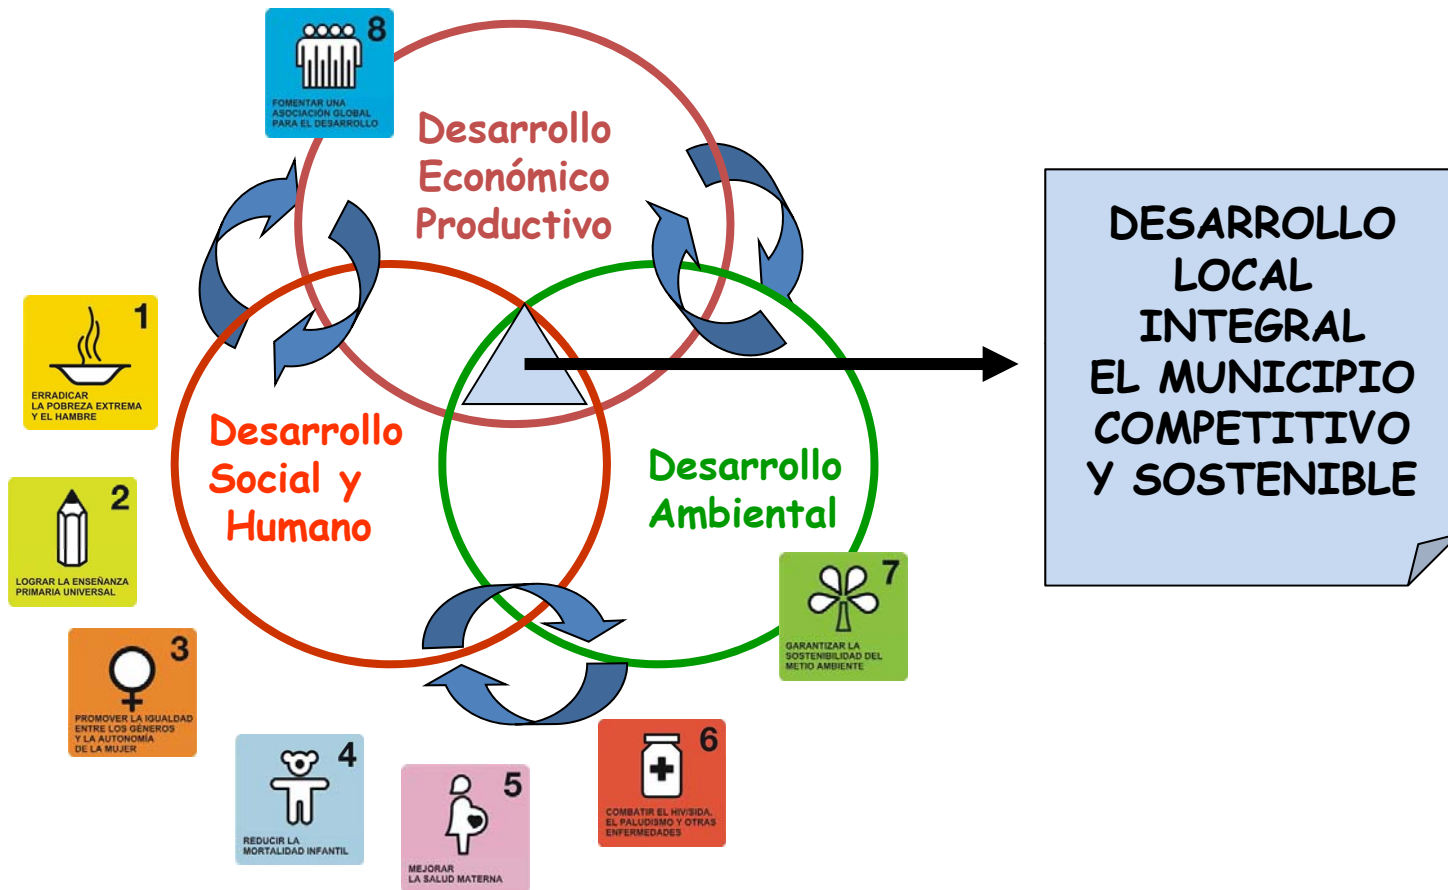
8
FOMENTAR UNA ASOCIACIÓN GLOBAL PARA EL DESARROLLO

Desarrollo Económico Productivo

DESARROLLO LOCAL INTEGRAL EL MUNICIPIO COMPETITIVO Y SOSTENIBLE

1
ERRADICAR LA POBREZA EXTREMA Y EL HAMBRE

Desarrollo Social y Humano

Desarrollo Ambiental

2
LOGRAR LA ENSEÑANZA PRIMARIA UNIVERSAL

7
GARANTIZAR LA SOSTENIBILIDAD DEL METIO AMBIENTE

3
PROMOVER LA IGUALDAD ENTRE LOS GÉNEROS Y LA AUTONOMÍA DE LA MUJER

6
COMBATIR EL HIV/SIDA, EL PALUDISMO Y OTRAS ENFERMEDADES

4
REDUCIR LA MORTALIDAD INFANTIL

5
MEJORAR LA SALUD MATERNA